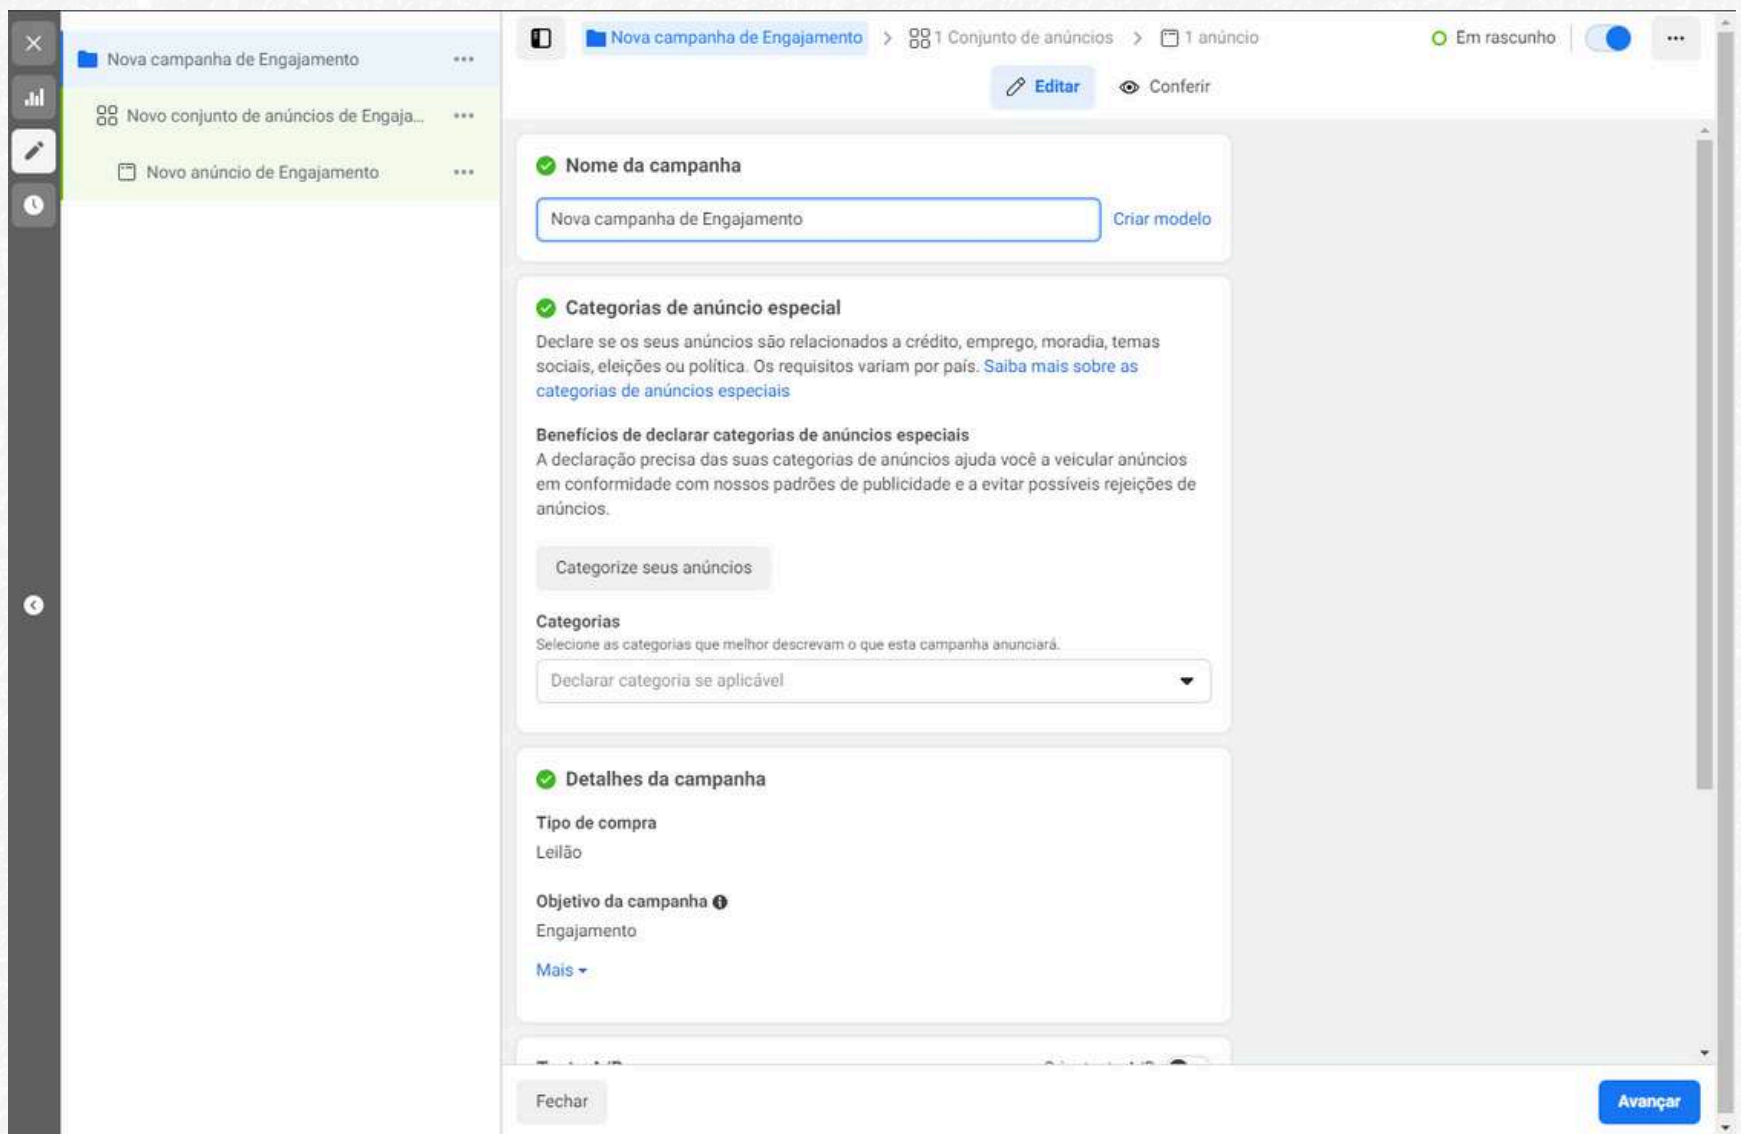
Nova campanha de Engajamento

Novo conjunto de anúncios de Engaja...

Novo anúncio de Engajamento

Nova campanha de Engajamento > 1 Conjunto de anúncios > 1 anúncio

Em rascunho

Editar

Conferir

Nome da campanha

Nova campanha de Engajamento

Criar modelo

Categorias de anúncio especial

Declare se os seus anúncios são relacionados a crédito, emprego, moradia, temas sociais, eleições ou política. Os requisitos variam por país. Saiba mais sobre as categorias de anúncios especiais

Benefícios de declarar categorias de anúncios especiais

A declaração precisa das suas categorias de anúncios ajuda você a veicular anúncios em conformidade com nossos padrões de publicidade e a evitar possíveis rejeições de anúncios.

Categorize seus anúncios

Categorias

Selecione as categorias que melhor descrevam o que esta campanha anunciará.

Declarar categoria se aplicável

Detalhes da campanha

Tipo de compra

Leilão

Objetivo da campanha

Engajamento

Mais

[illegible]

Fechar

Avançar